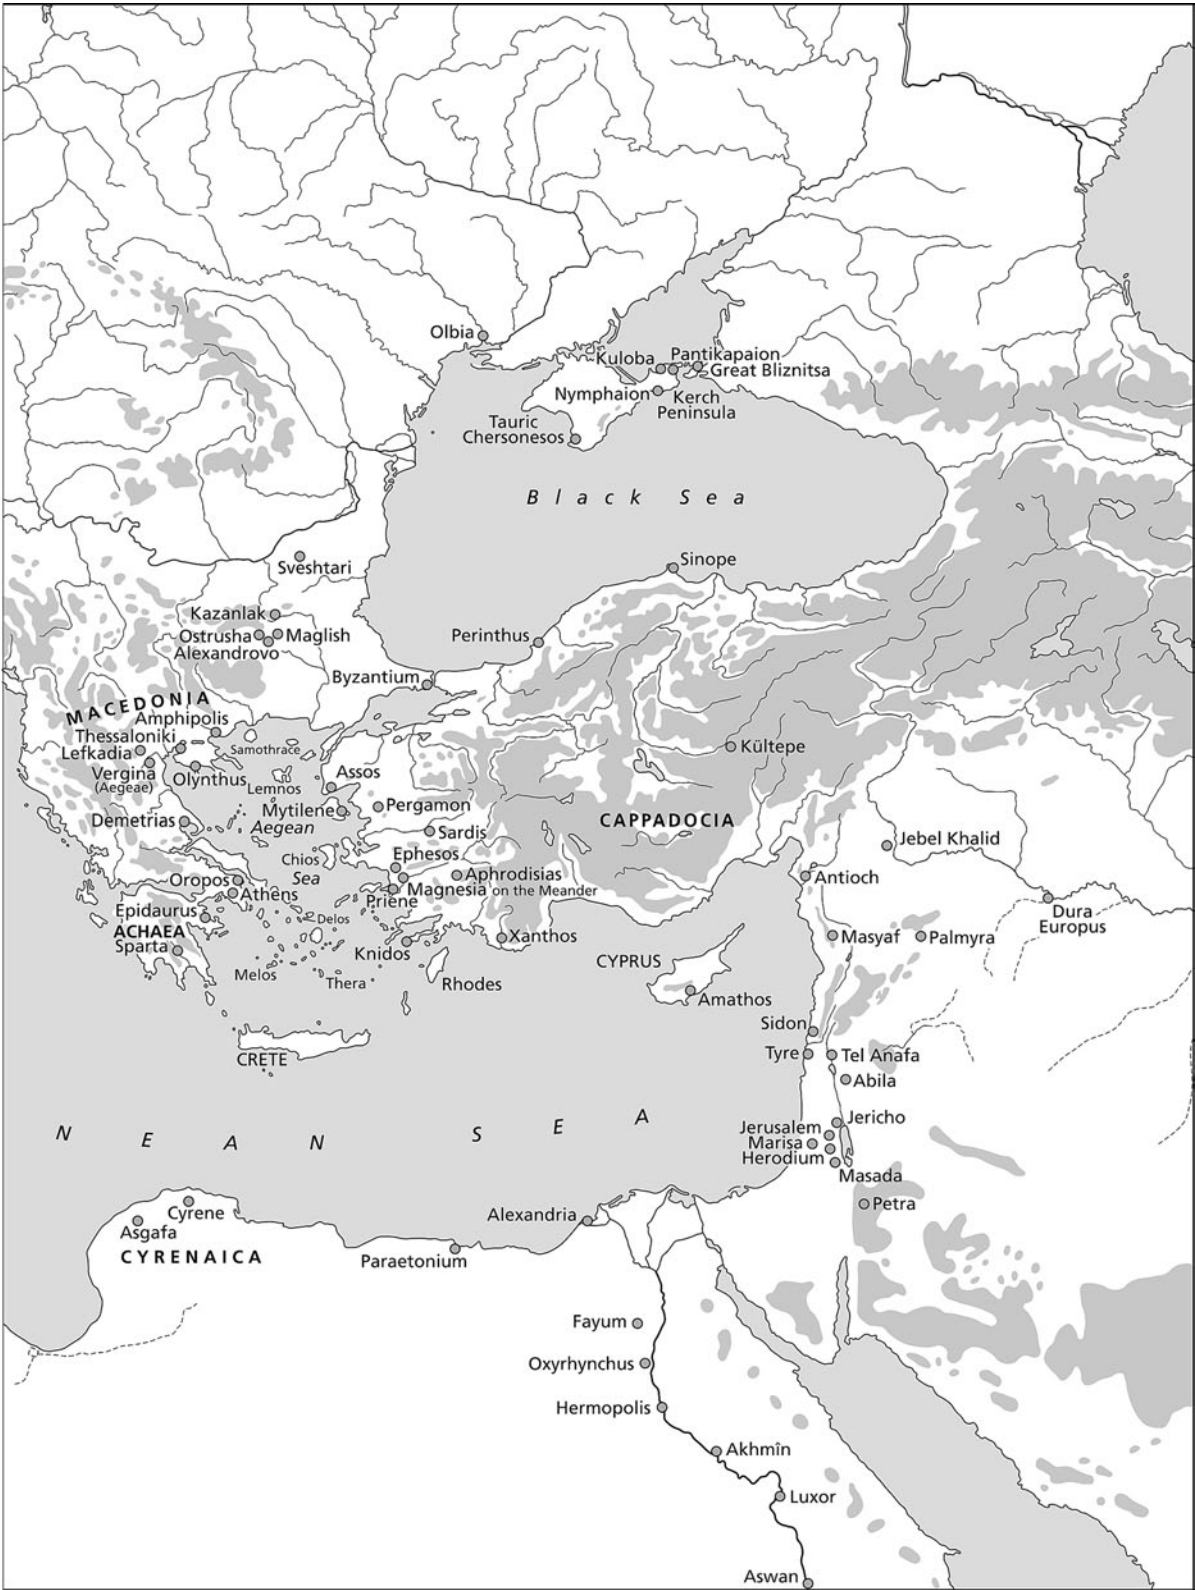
Olbia
Kuloba
Pantikapaion
Great Bliznitsa
Nymphaion
Kerch Peninsula
Tauric Chersonesos
Black Sea
Sveshtari
Sinope
Kazanlak
Ostrusha
Maglish
Alexandrovo
Perinthus
Byzantium
MACEDONIA
Amphipolis
Thessaloniki
Lefkadia
Samothrace
Vergina (Aegeae)
Olynthus
Lemnos
Assos
Kültepe
Demetrias
Mytilene
Aegean
Pergamon
Sardis
CAPPADOCIA
Chios
Sea
Ephesos
Jebel Khalid
Oropos
Athens
Aphrodisias
Magnesia on the Meander
Priene
Antioch
Epidaurus
Delos
ACHAEA
Sparta
Xanthos
Dura Europus
Masyaf
Palmyra
Melos
Thera
Knidos
Rhodes
CYPRUS
Amathos
Sidon
CRETE
Tyre
Tel Anafa
Abila
N E A N S E A
Jerusalem
Jericho
Marisa
Herodium
Masada
Petra
Cyrene
Asgafa
CYRENAICA
Alexandria
Paraetonium
Fayum
Oxyrhynchus
Hermopolis
Akhmîn
Luxor
Aswan